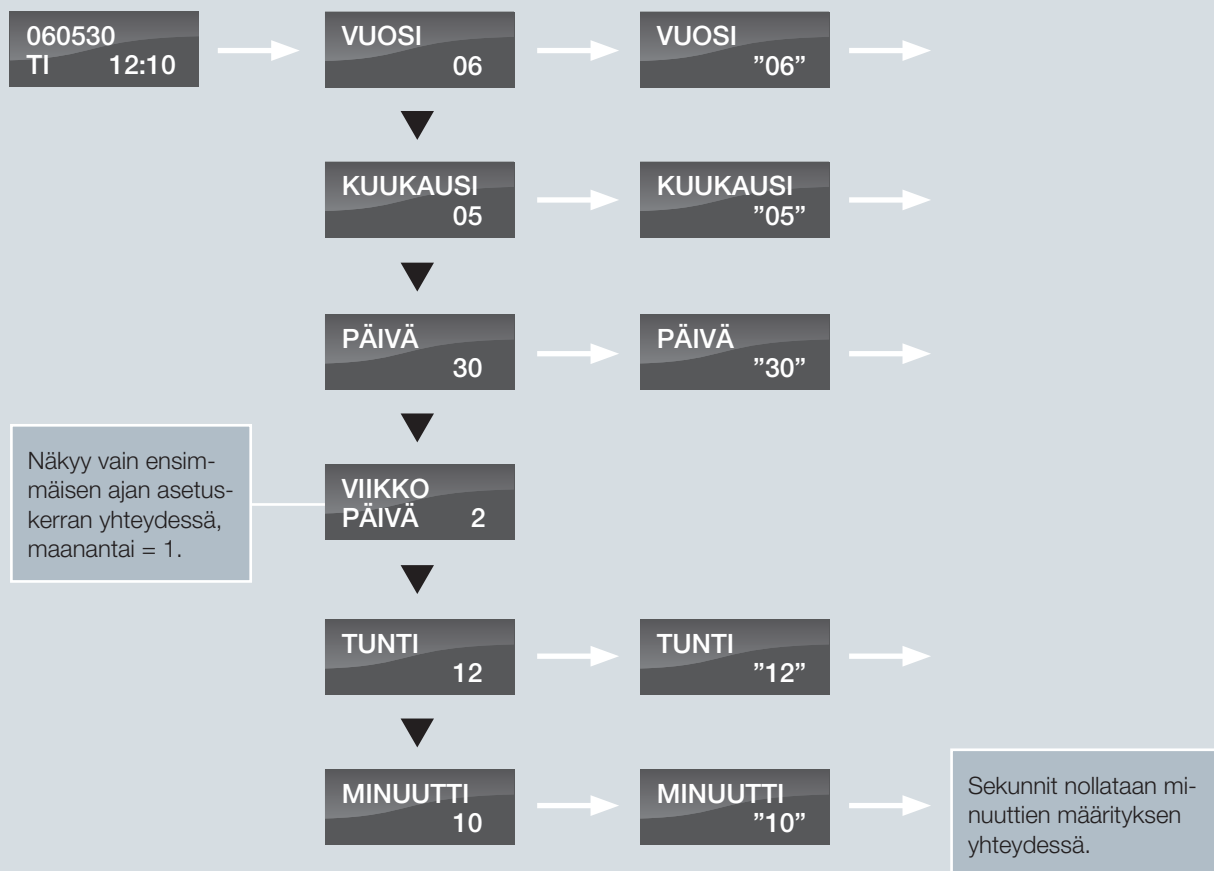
060530
TI 12:10

VUOSI
06

VUOSI
”06”

KUUKAUSI
05

KUUKAUSI
”05”

PÄIVÄ
30

PÄIVÄ
”30”

Näkyy vain ensimmäisen ajan asetuskerran yhteydessä, maanantai = 1.

VIIKKO
PÄIVÄ 2

TUNTI
12

TUNTI
”12”

MINUUTTI
10

MINUUTTI
”10”

Sekunnit nollataan minuuttien määrityksen yhteydessä.